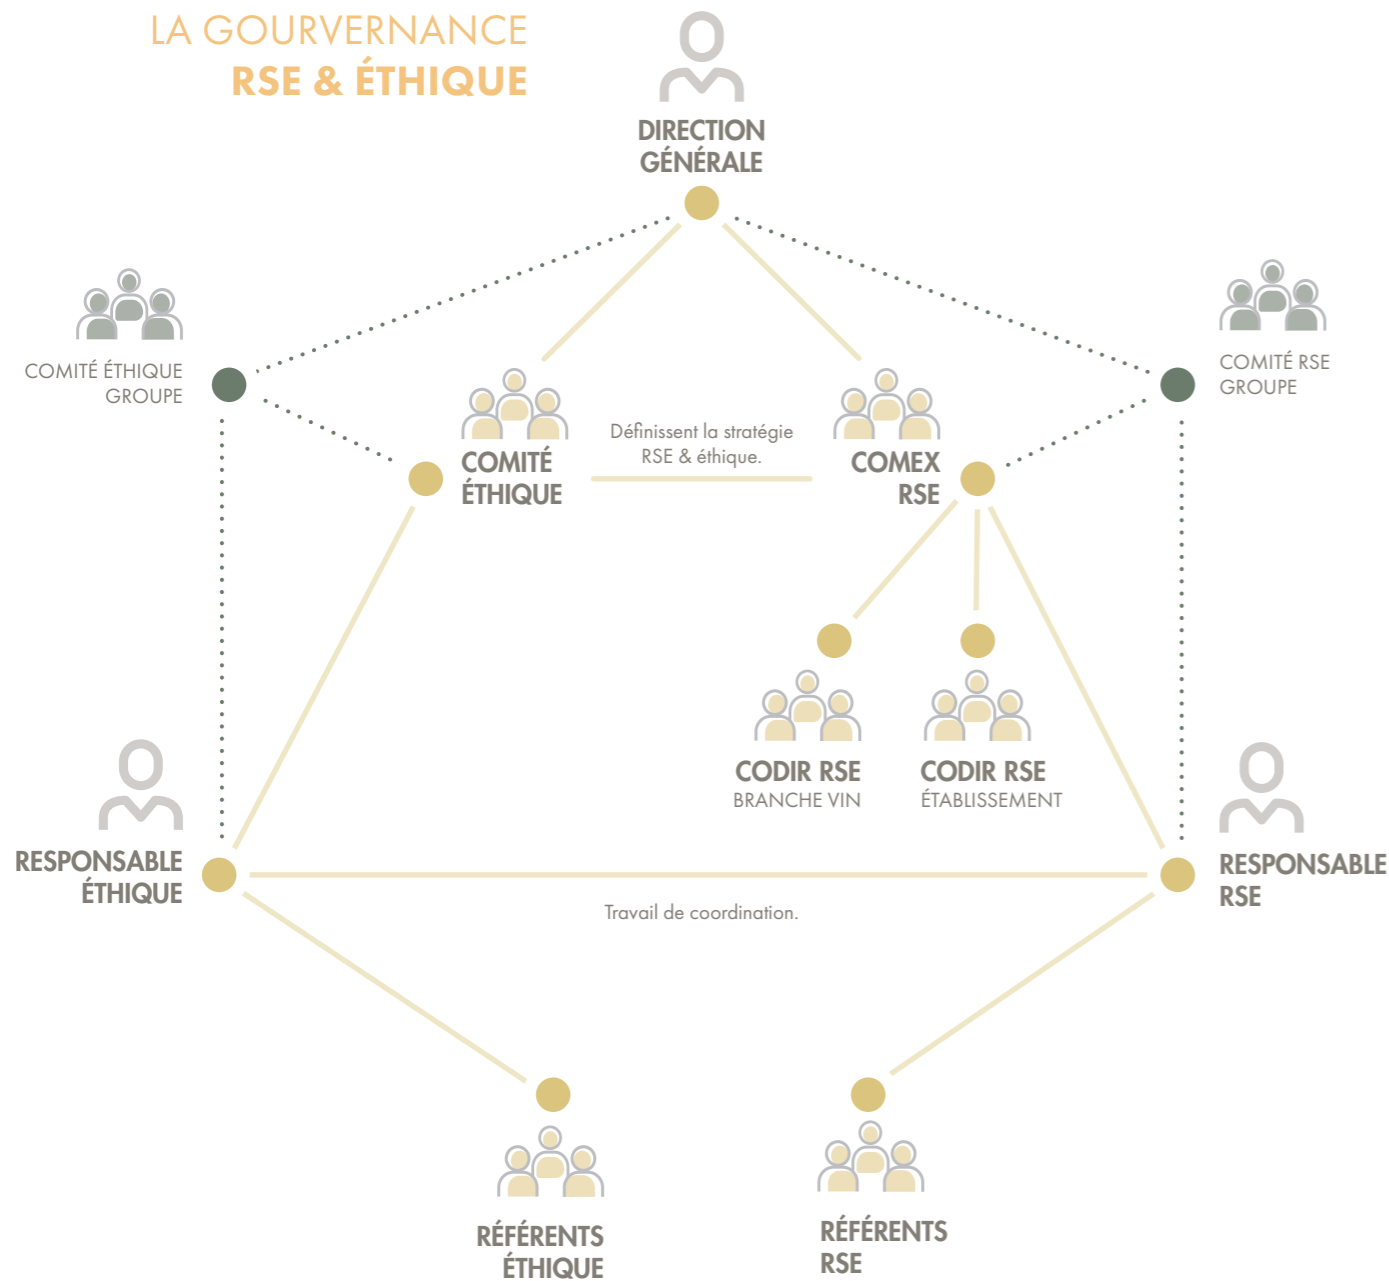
LA GOURVERNANCE
RSE & ÉTHIQUE

DIRECTION GÉNÉRALE

COMITÉ ÉTHIQUE GROUPE

COMITÉ RSE GROUPE

COMITÉ ÉTHIQUE

Définissent la stratégie RSE & éthique.

COMEX RSE

CODIR RSE
BRANCHE VIN

CODIR RSE
ÉTABLISSEMENT

RESPONSABLE ÉTHIQUE

Travail de coordination.

RESPONSABLE RSE

RÉFÉRENTS ÉTHIQUE

RÉFÉRENTS RSE